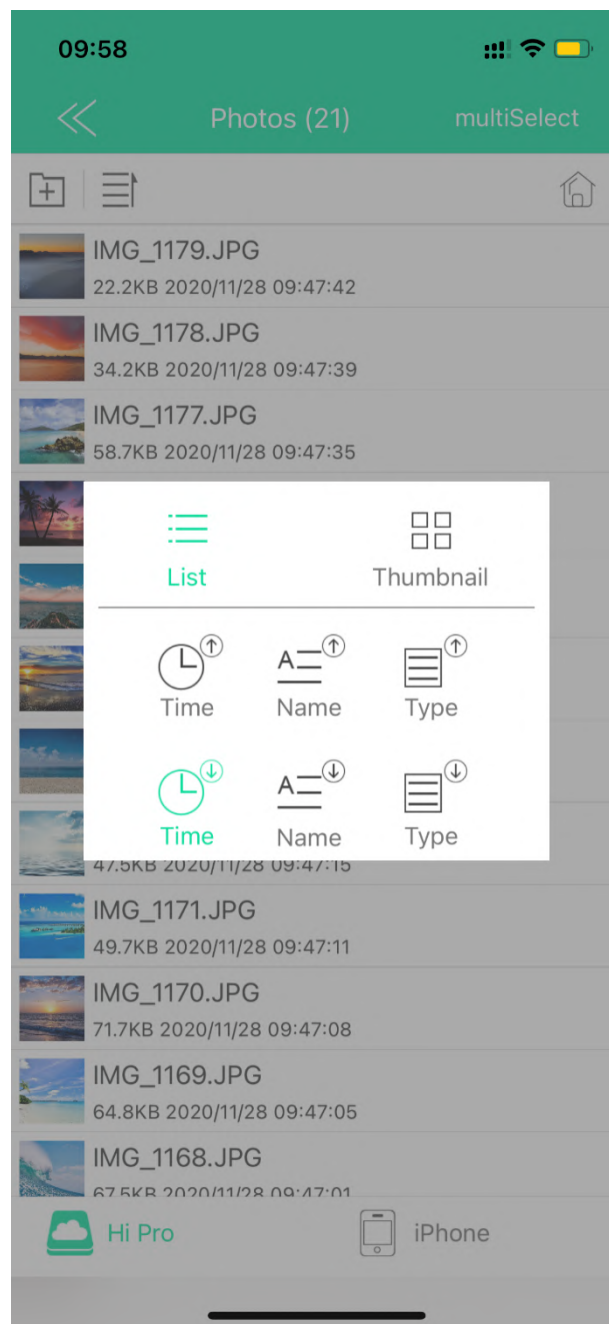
09:58

Photos (21)

multiSelect

IMG_1179.JPG
22.2KB 2020/11/28 09:47:42

IMG_1178.JPG
34.2KB 2020/11/28 09:47:39

IMG_1177.JPG
58.7KB 2020/11/28 09:47:35

List

Thumbnail

Time

Name

Type

Time

Name

Type

47.5KB 2020/11/28 09:47:15

IMG_1171.JPG
49.7KB 2020/11/28 09:47:11

IMG_1170.JPG
71.7KB 2020/11/28 09:47:08

IMG_1169.JPG
64.8KB 2020/11/28 09:47:05

IMG_1168.JPG
67.5KB 2020/11/28 09:47:01

Hi Pro

iPhone